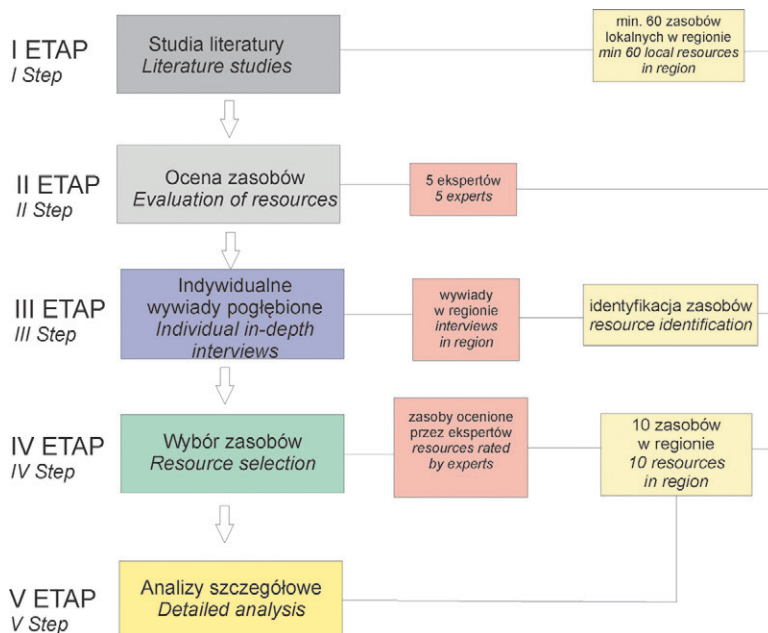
I ETAP
I Step

Studia literatury
Literature studies

min. 60 zasobów lokalnych w regionie
min 60 local resources in region

II ETAP
II Step

Ocena zasobów
Evaluation of resources

5 ekspertów
5 experts

III ETAP
III Step

Indywidualne wywiady pogłębione
Individual in-depth interviews

wywiady w regionie
interviews in region

identyfikacja zasobów
resource identification

IV ETAP
IV Step

Wybór zasobów
Resource selection

zasoby ocenione przez ekspertów
resources rated by experts

10 zasobów w regionie
10 resources in region

V ETAP
V Step

Analizy szczegółowe
Detailed analysis